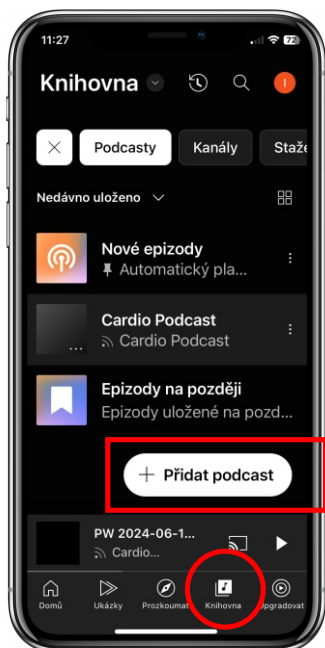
11:27

72

Knihovna

I

Podcasty

Kanály

Staže

Nedávno uloženo

Nové epizody

Automatický pla...

Cardio Podcast

Cardio Podcast

Epizody na později

Epizody uložené na pozd...

+ Přidat podcast

PW 2024-06-1...

Cardio...

Domů

Ukázky

Prozkoumat

Knihovna

Upgradovat